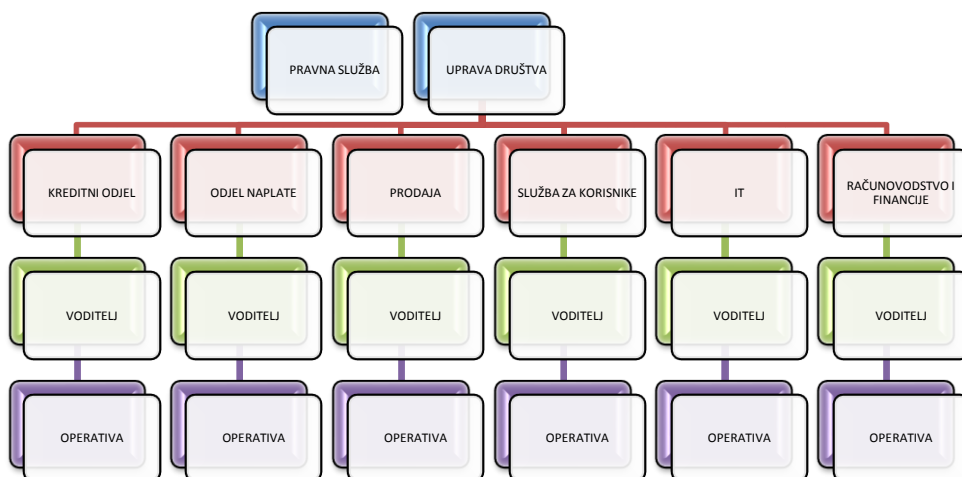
PRAVNA SLUŽBA

UPRAVA DRUŠTVA

KREDITNI ODJEL

ODJEL NAPLATE

PRODAJA

SLUŽBA ZA KORISNIKE

IT

RAČUNOVODSTVO I FINANCIJE

VODITELJ

VODITELJ

VODITELJ

VODITELJ

VODITELJ

VODITELJ

OPERATIVA

OPERATIVA

OPERATIVA

OPERATIVA

OPERATIVA

OPERATIVA